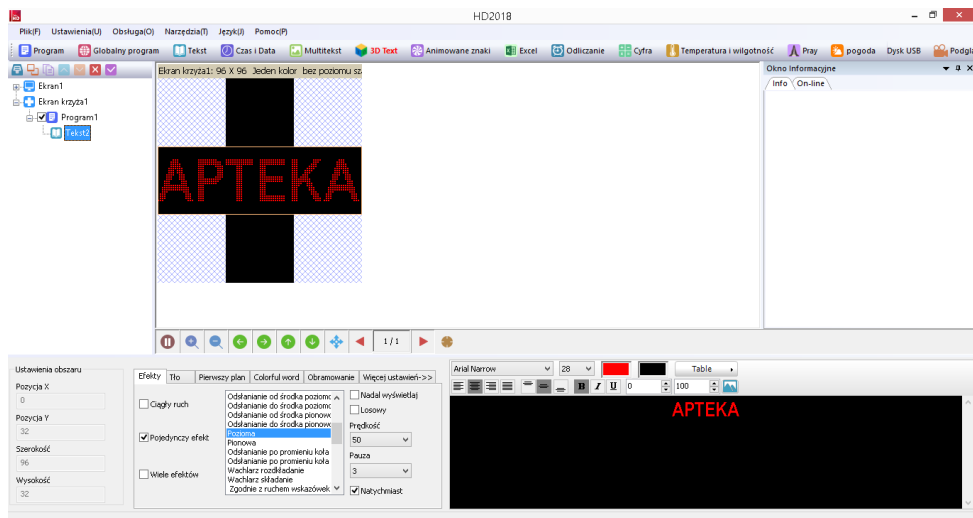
HD2018

Plik(F) Ustawienia(U) Obsługa(O) Narzędzia(T) Język(J) Pomoc(P)

Program Globalny program Tekst Czas i Data Multitekst 3D Text Animowane znaki Excel Odliczanie Cyfra Temperatura i wilgotność Pray pogoda Dysk USB Podglą

Ekran1
Ekran krzyza1
Program1
Tekst2

Ekran krzyza1: 96 X 96 Jeden kolor bez poziomu sz

APTEKA

1/1

Okno Informacyjne
Info On-line

Ustawienia obszaru
Pozycja X
0
Pozycja Y
32
Szerokość
96
Wysokość
32

Efekty Tło Pierwszy plan Colorful word Obramowanie Więcej ustawień->>

Ciągły ruch
Pojedynczy efekt
Wiele efektów

Odsłanianie od środka poziomo
Odsłanianie od środka poziomo
Odsłanianie do środka pionowo
Odsłanianie do środka pionowo
Pozioma
Pionowa
Odsłanianie po promieniu koła
Odsłanianie po promieniu koła
Wachlarz rozkładanie
Wachlarz składanie
Zgodnie z ruchem wskazówek

Nadal wyświetlaj
Losowy
Prędkość
50
Pauza
3
Natychmiast

Arial Narrow 28 Table
0 100

APTEKA